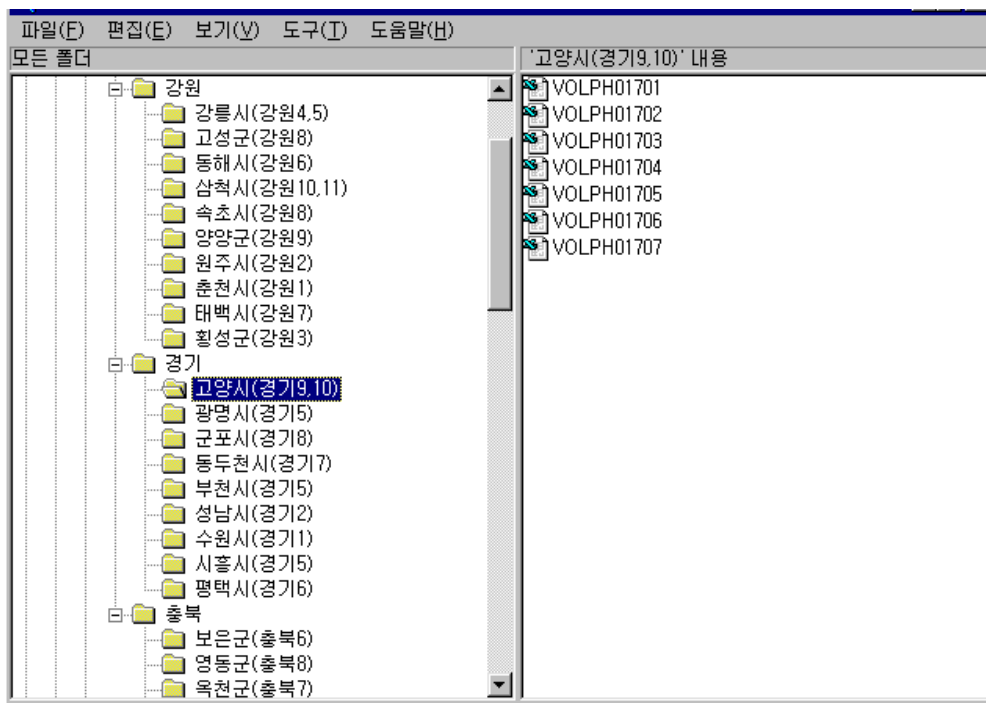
파일(F) 편집(E) 보기(V) 도구(T) 도움말(H)

모든 폴더

강원
강릉시(강원4,5)
고성군(강원8)
동해시(강원6)
삼척시(강원10,11)
속초시(강원8)
양양군(강원9)
원주시(강원2)
춘천시(강원1)
태백시(강원7)
횡성군(강원3)
경기
고양시(경기9,10)
광명시(경기5)
군포시(경기8)
동두천시(경기7)
부천시(경기5)
성남시(경기2)
수원시(경기1)
시흥시(경기5)
평택시(경기6)
충북
보은군(충북6)
영동군(충북8)
옥천군(충북7)

'고양시(경기9,10)' 내용

VOLPH01701
VOLPH01702
VOLPH01703
VOLPH01704
VOLPH01705
VOLPH01706
VOLPH01707